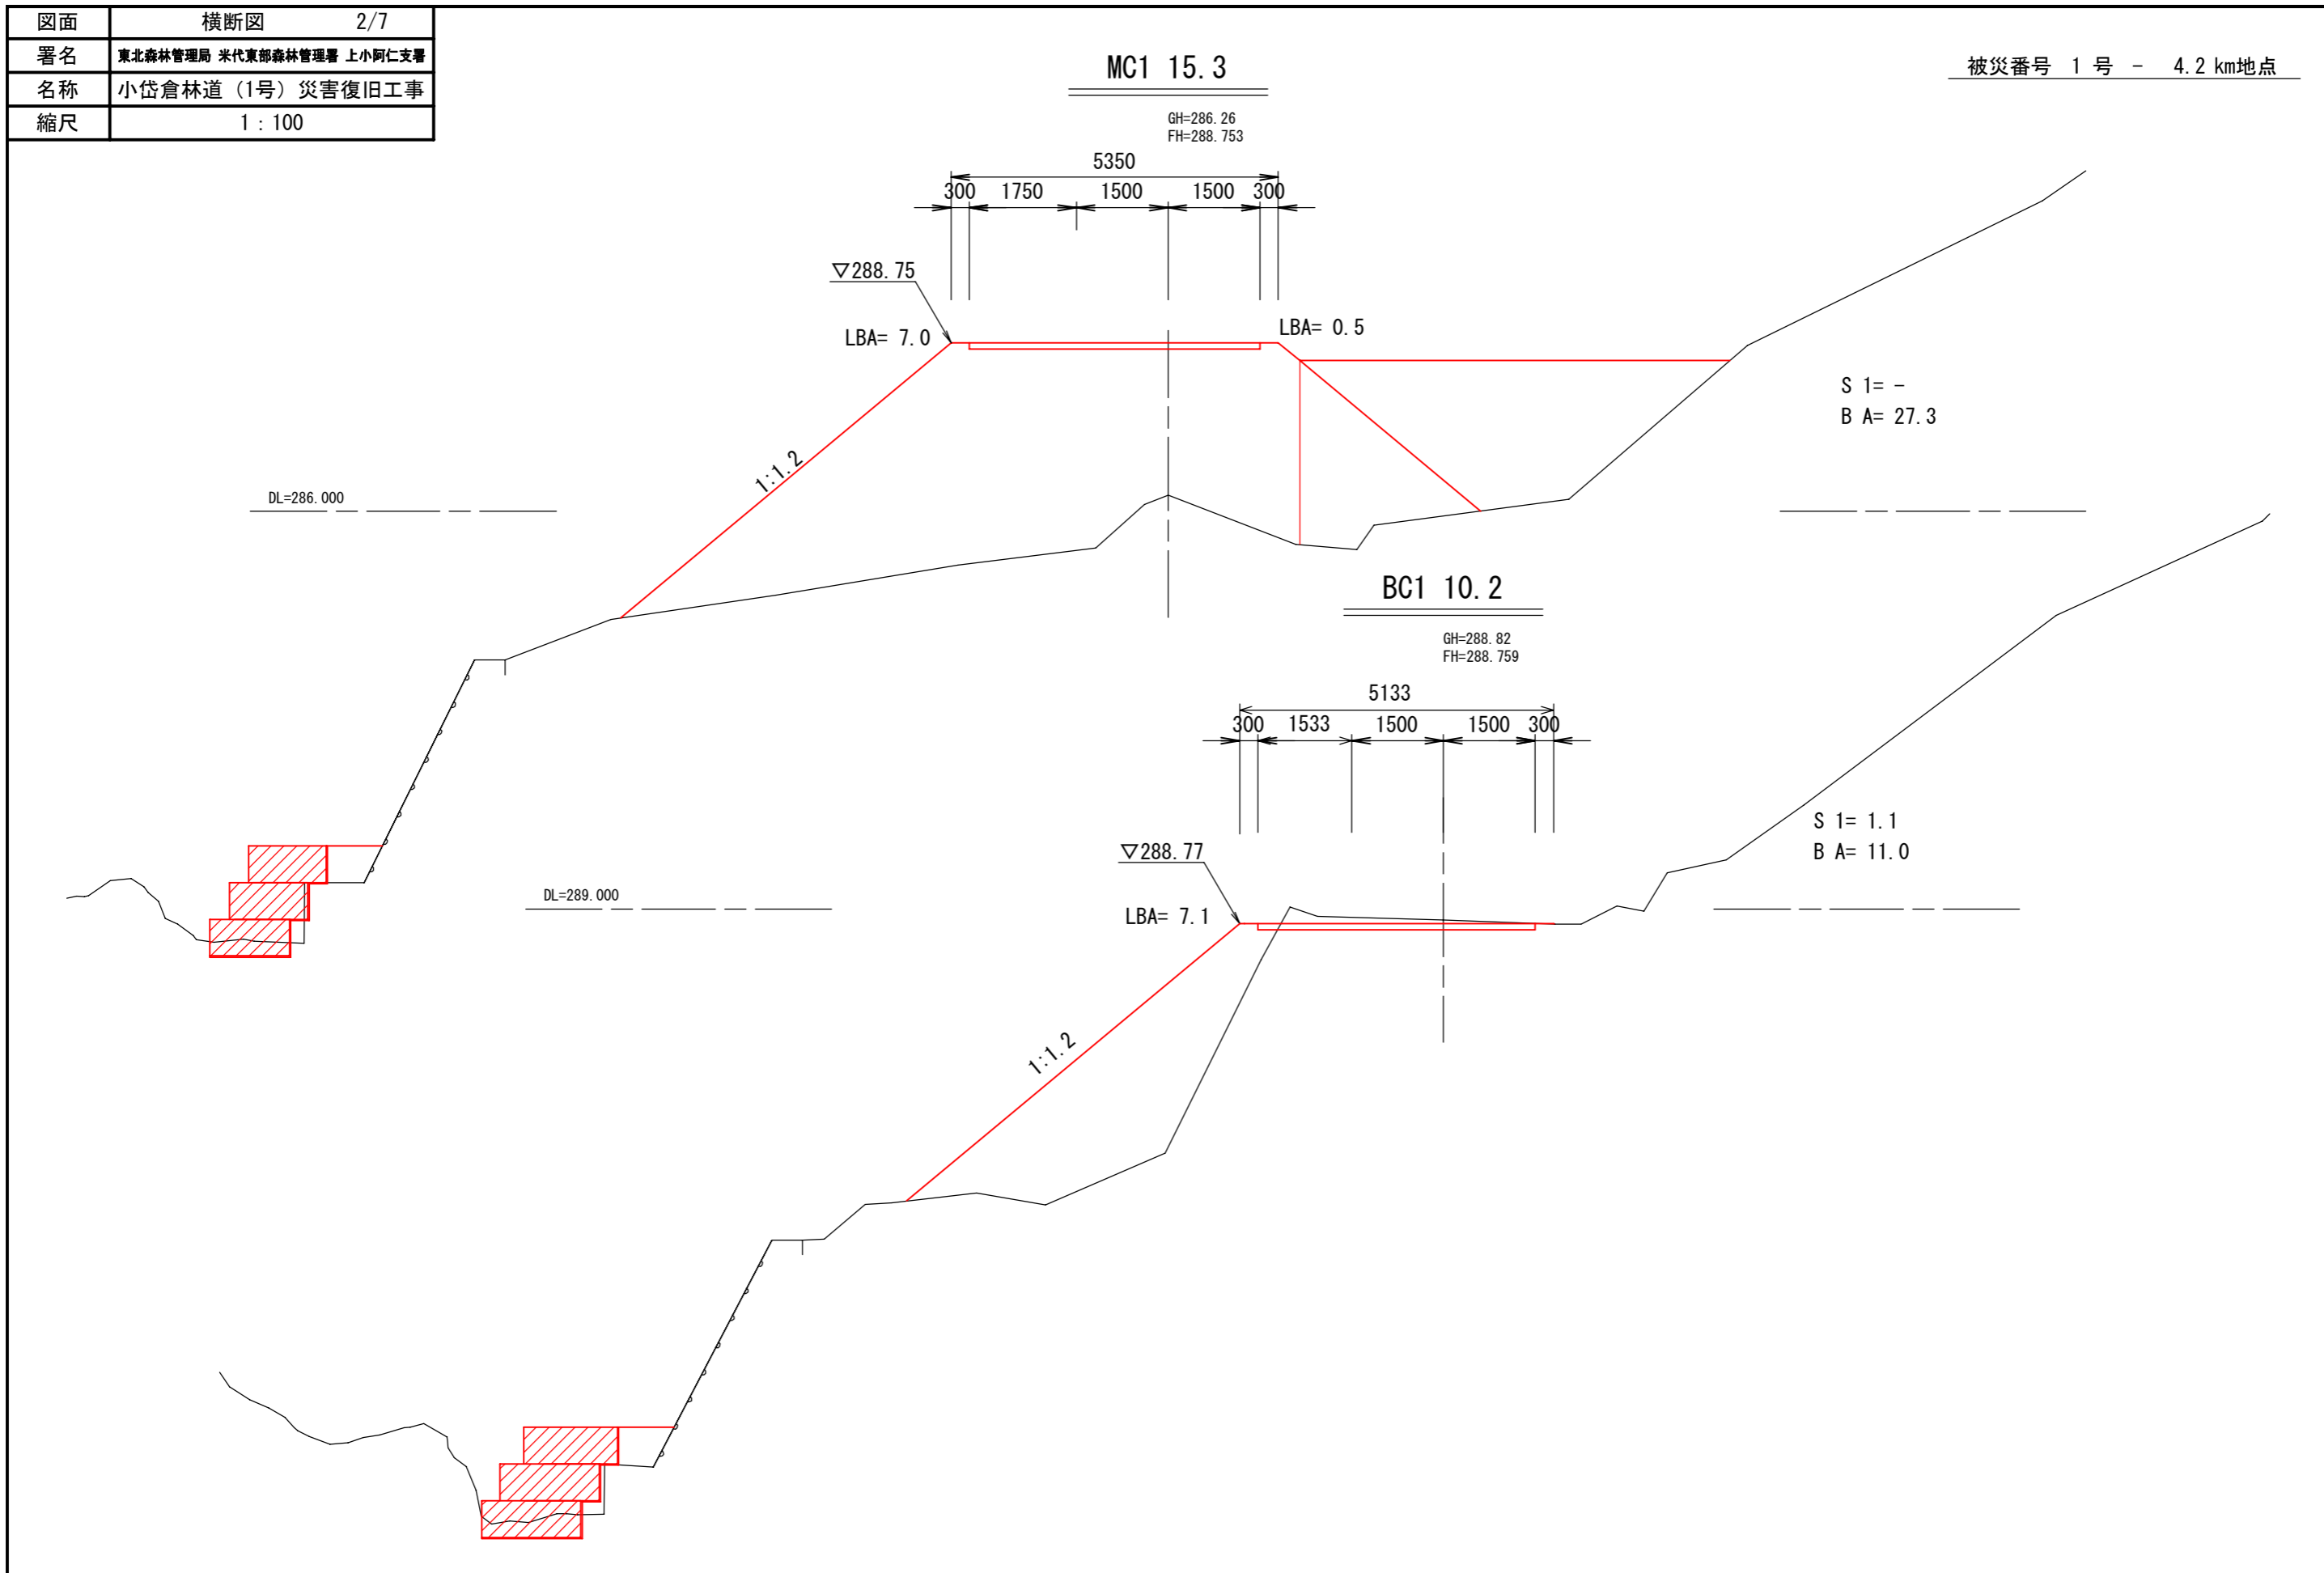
| 図面 | 横断図 2/7 |
|---|---|
| 署名 | 東北森林管理局 米代東部森林管理署 上小阿仁支署 |
| 名称 | 小岱倉林道（1号）災害復旧工事 |
| 縮尺 | 1 : 100 |

MC1 15.3

被災番号 1 号 - 4.2 km地点

GH=286.26
FH=288.753

5350
300 1750 1500 1500 300

▽288.75

LBA= 7.0

LBA= 0.5

S 1= -
B A= 27.3

1:1.2

DL=286.000

BC1 10.2

GH=288.82
FH=288.759

5133
300 1533 1500 1500 300

S 1= 1.1
B A= 11.0

▽288.77

DL=289.000

LBA= 7.1

1:1.2